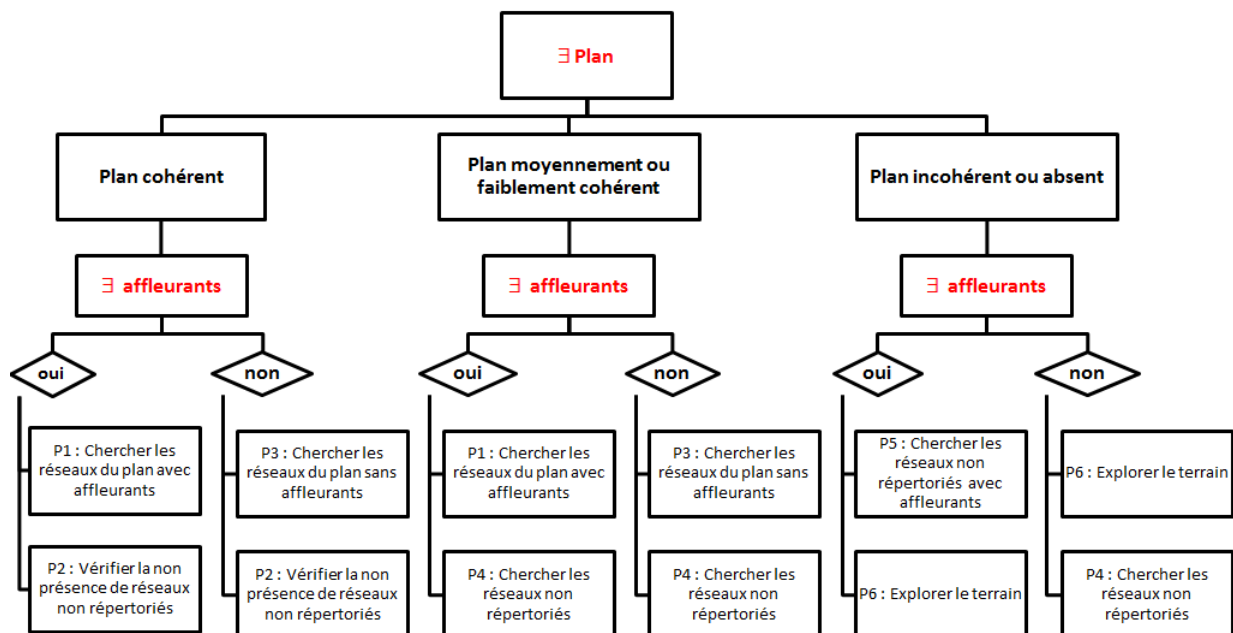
$\exists$ Plan

Plan cohérent

Plan moyennement ou faiblement cohérent

Plan incohérent ou absent

$\exists$ affleurants

$\exists$ affleurants

$\exists$ affleurants

oui

non

oui

non

oui

non

P1 : Chercher les réseaux du plan avec affleurants

P2 : Vérifier la non présence de réseaux non répertoriés

P3 : Chercher les réseaux du plan sans affleurants

P2 : Vérifier la non présence de réseaux non répertoriés

P1 : Chercher les réseaux du plan avec affleurants

P4 : Chercher les réseaux non répertoriés

P3 : Chercher les réseaux du plan sans affleurants

P4 : Chercher les réseaux non répertoriés

P5 : Chercher les réseaux non répertoriés avec affleurants

P6 : Explorer le terrain

P6 : Explorer le terrain

P4 : Chercher les réseaux non répertoriés